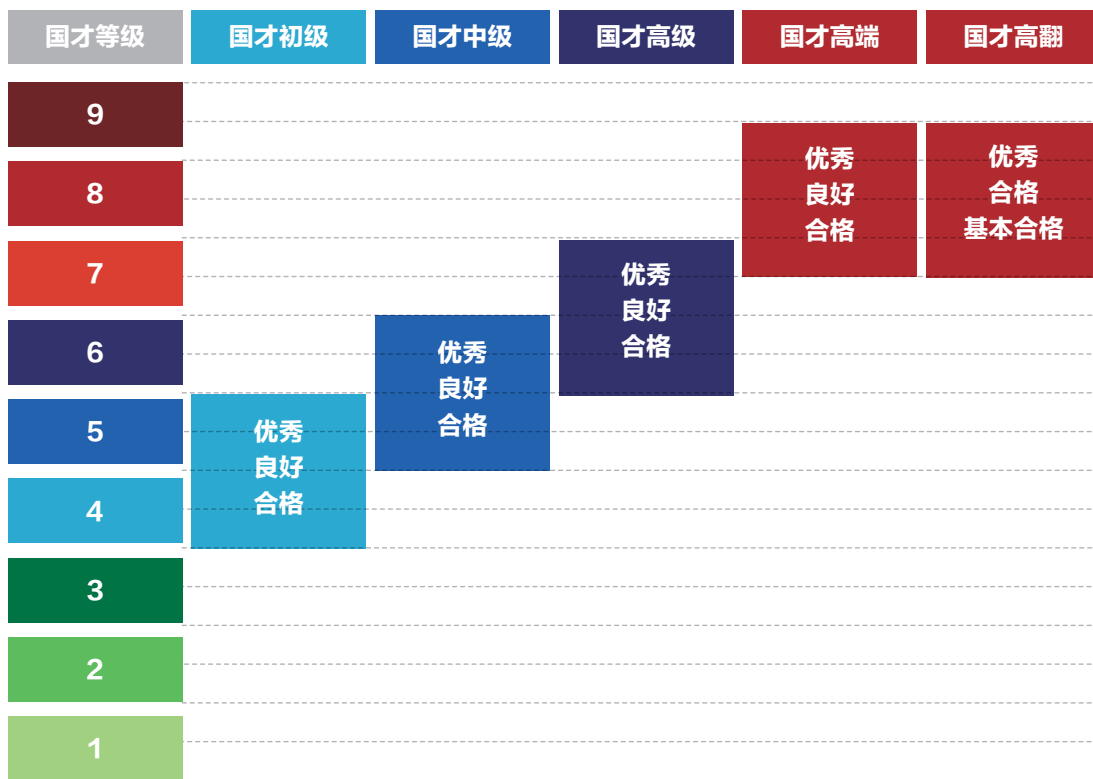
| 国才等级 | 国才初级 | 国才中级 | 国才高级 | 国才高端 | 国才高翻 |
|---|---|---|---|---|---|
| 9 | | | | | |
| 8 | | | | 优秀 良好 合格 | 优秀 合格 基本合格 |
| 7 | | | 优秀 良好 合格 | | |
| 6 | | 优秀 良好 合格 | | | |
| 5 | 优秀 良好 合格 | | | | |
| 4 | | | | | |
| 3 | | | | | |
| 2 | | | | | |
| 1 | | | | | |